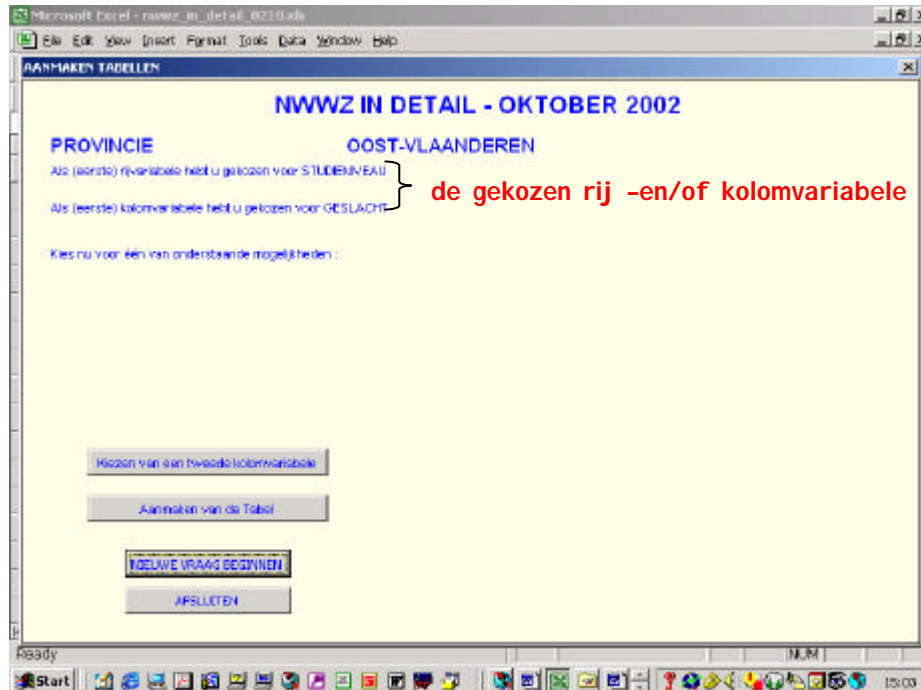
Microsoft Excel - nwwz_in_detail_0210.xls

File Edit View Insert Format Tools Data Window Help

AANMAKEN TABELLEN

NWWZ IN DETAIL - OKTOBER 2002

PROVINCIE OOST-VLAANDEREN

Als (eerste) rijvariabele hebt u gekozen voor STUDIENIVEAU

Als (eerste) kolomvariabele hebt u gekozen voor GESLACHT

de gekozen rij –en/of kolomvariabele

Kies nu voor één van onderstaande mogelijkheden :

Kiezen van een tweede kolomvariabele

Aanmaken van de Tabel

NIEUWE VRAAG BEGINNEN

AFSLUITEN

Ready

NUM

Start

15:09